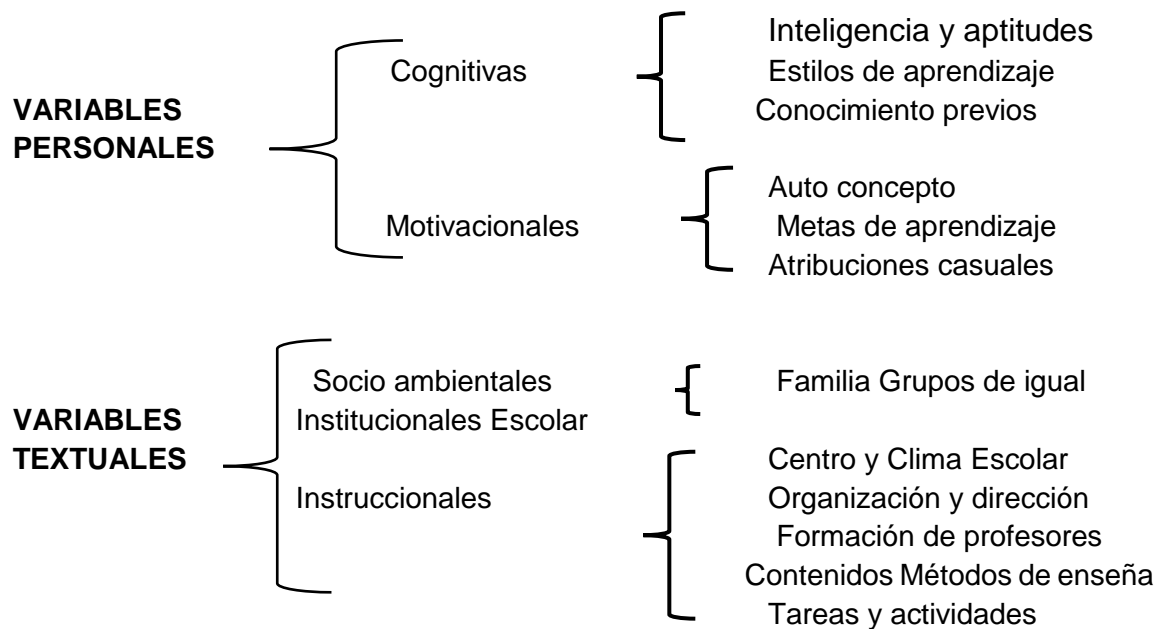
VARIABLES PERSONALES

Cognitivas

Inteligencia y aptitudes
Estilos de aprendizaje
Conocimiento previos

Motivacionales

Auto concepto
Metas de aprendizaje
Atribuciones casuales

VARIABLES TEXTUALES

Socio ambientales

Familia Grupos de igual

Institucionales Escolar

Instruccionales

Centro y Clima Escolar
Organización y dirección
Formación de profesores
Contenidos Métodos de enseña
Tareas y actividades